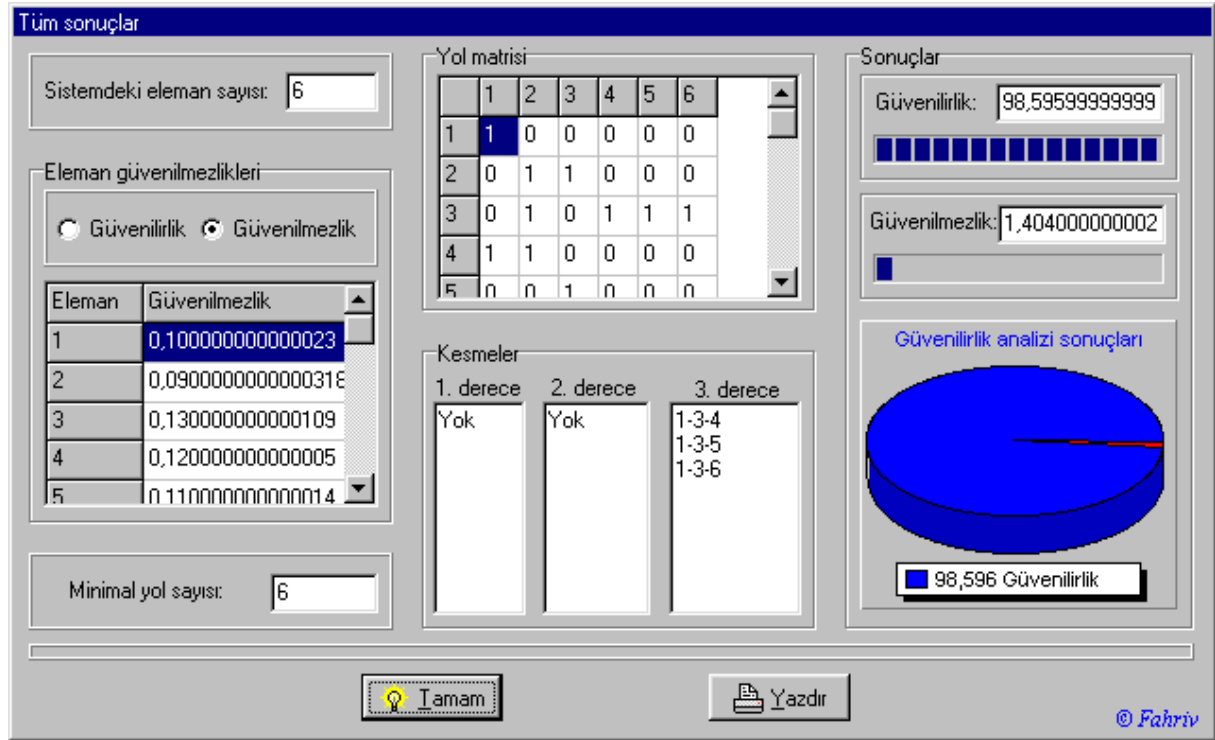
Tüm sonuçlar

Sistemdeki eleman sayısı: 6

Eleman güvenilmezlikleri

Güvenilirlik Güvenilmezlik

| Eleman | Güvenilmezlik |
|---|---|
| 1 | 0,100000000000023 |
| 2 | 0,090000000000318 |
| 3 | 0,130000000000109 |
| 4 | 0,120000000000005 |
| 5 | 0,110000000000014 |

Minimal yol sayısı: 6

Yol matrisi

| | 1 | 2 | 3 | 4 | 5 | 6 |
|---|---|---|---|---|---|---|
| 1 | 1 | 0 | 0 | 0 | 0 | 0 |
| 2 | 0 | 1 | 1 | 0 | 0 | 0 |
| 3 | 0 | 1 | 0 | 1 | 1 | 1 |
| 4 | 1 | 1 | 0 | 0 | 0 | 0 |
| 5 | 0 | 0 | 1 | 0 | 0 | 0 |

Kesmeler

1. derece
Yok

2. derece
Yok

3. derece
1-3-4
1-3-5
1-3-6

Sonuçlar

Güvenilirlik: 98,59599999999

Güvenilmezlik: 1,404000000002

Güvenilirlik analizi sonuçları

98,596 Güvenilirlik

Tamam

Yazdır

© Fahriv